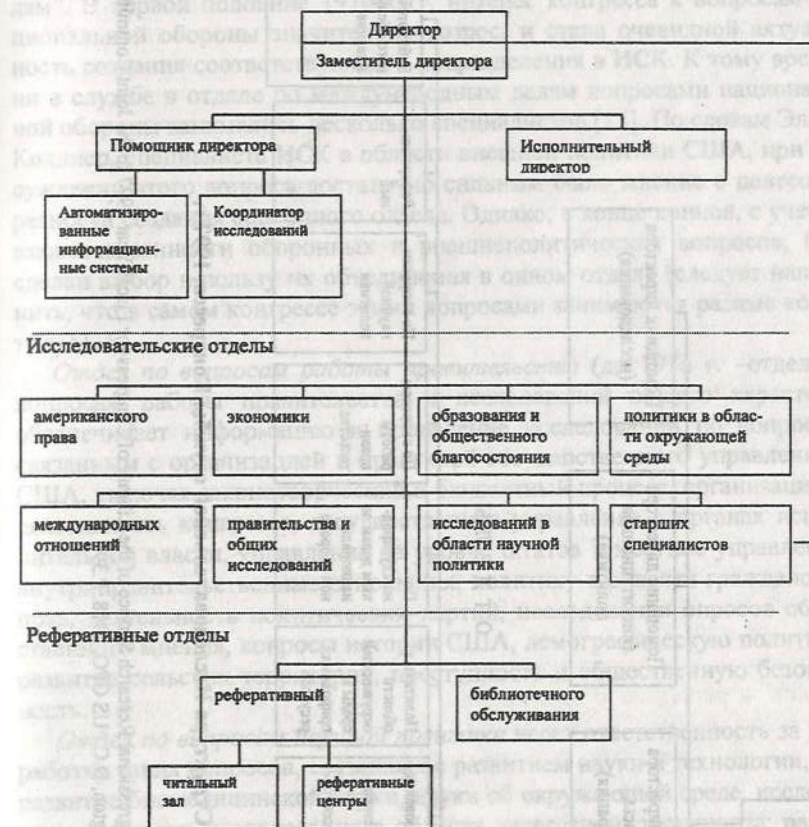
Директор
Заместитель директора

Помощник директора

Исполнительный директор

Автоматизированные информационные системы

Координатор исследований

Исследовательские отделы

американского права

экономики

образования и общественного благосостояния

политики в области окружающей среды

международных отношений

правительства и общих исследований

исследований в области научной политики

старших специалистов

Реферативные отделы

реферативный

библиотечного обслуживания

читальный зал

реферативные центры